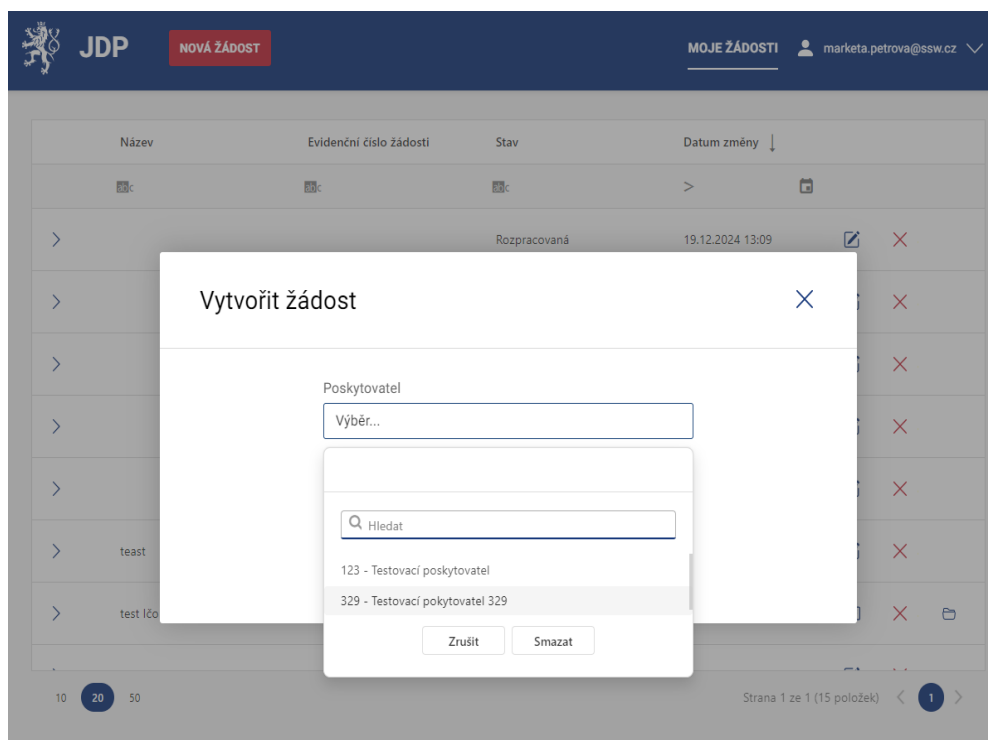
JDP NOVÁ ŽÁDOST

MOJE ŽÁDOSTI marketa.petrova@ssw.cz

| | Název | Evidenční číslo žádosti | Stav | Datum změny |
|---|---|---|---|---|
| | abc | abc | abc | > |
| > | | | Rozpracovaná | 19.12.2024 13:09 |
| > | | | | |
| > | | | | |
| > | | | | |
| > | | | | |
| > | teast | | | |
| > | test lčo | | | |

Vytvořit žádost

Poskytovatel

Výběr...

Hledat

123 - Testovací poskytovatel

329 - Testovací pokytovatel 329

Zrušit Smazat

10 20 50

Strana 1 ze 1 (15 položek) 1